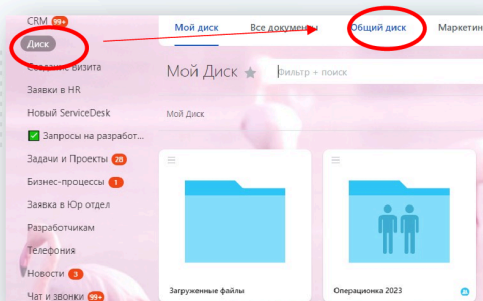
CRM 99+
Диск
Создание визита
Заявки в HR
Новый ServiceDesk
✅ Запросы на разработ...
Задачи и Проекты 28
Бизнес-процессы 1
Заявка в Юр отдел
Разработчикам
Телефония
Новости 3
Чат и звонки 99+

Мой диск
Все документы
Общий диск
Маркетин

Мой Диск
Фильтр + поиск
Мой Диск

Загруженные файлы
Операционка 2023